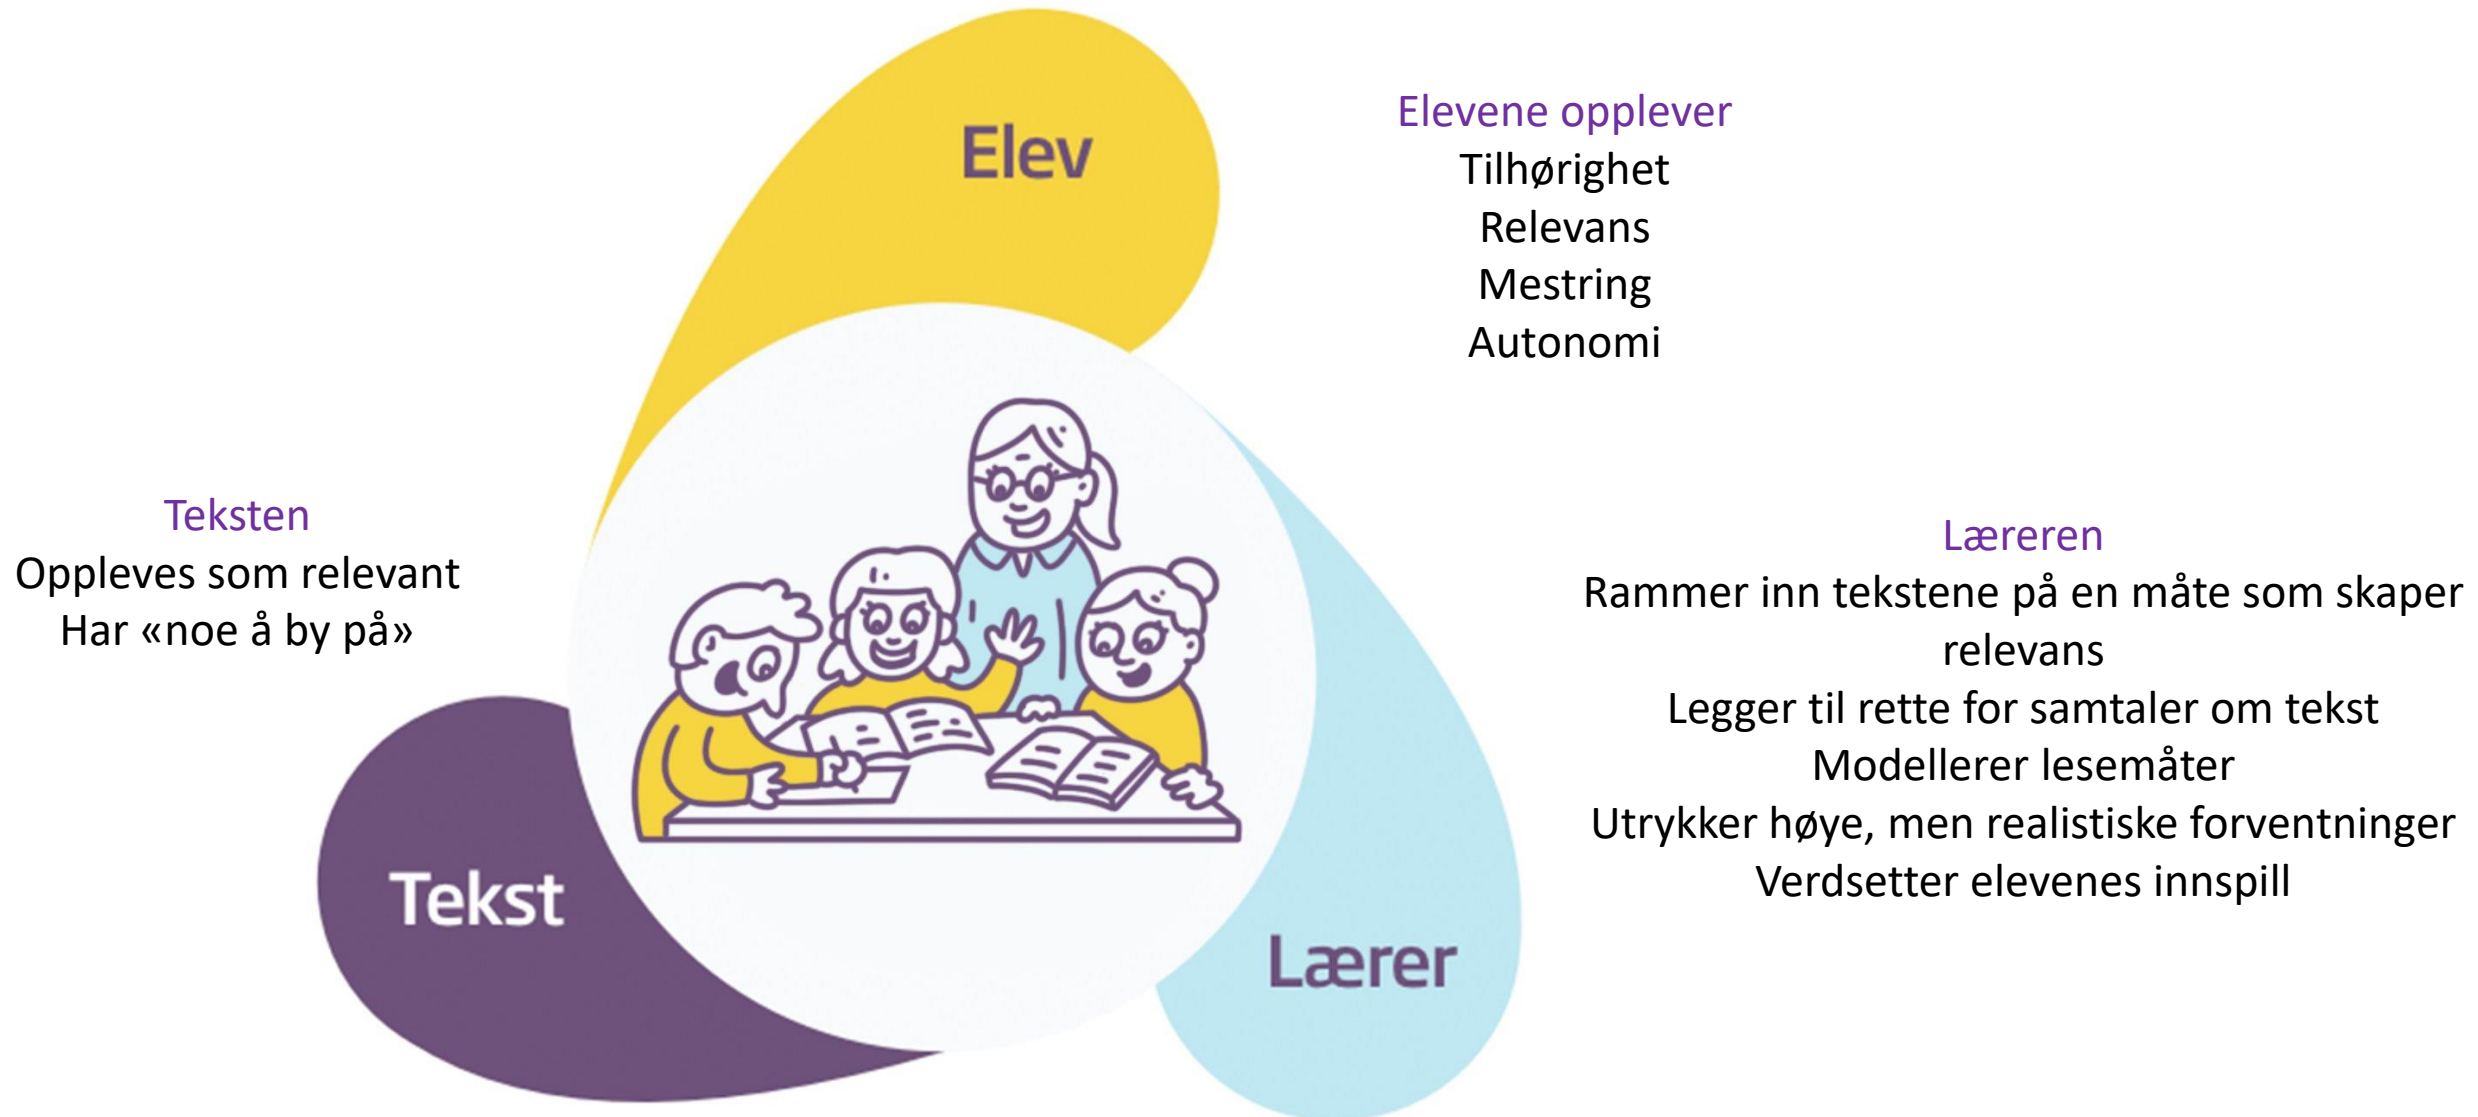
Elev

Elevene opplever
Tilhørighet
Relevans
Mestring
Autonomi

Teksten
Oppleves som relevant
Har «noe å by på»

Læreren
Rammer inn tekstene på en måte som skaper relevans
Legger til rette for samtaler om tekst
Modellerer lesemåter
Utrykker høye, men realistiske forventninger
Verdsetter elevenes innspill

Tekst

Lærer